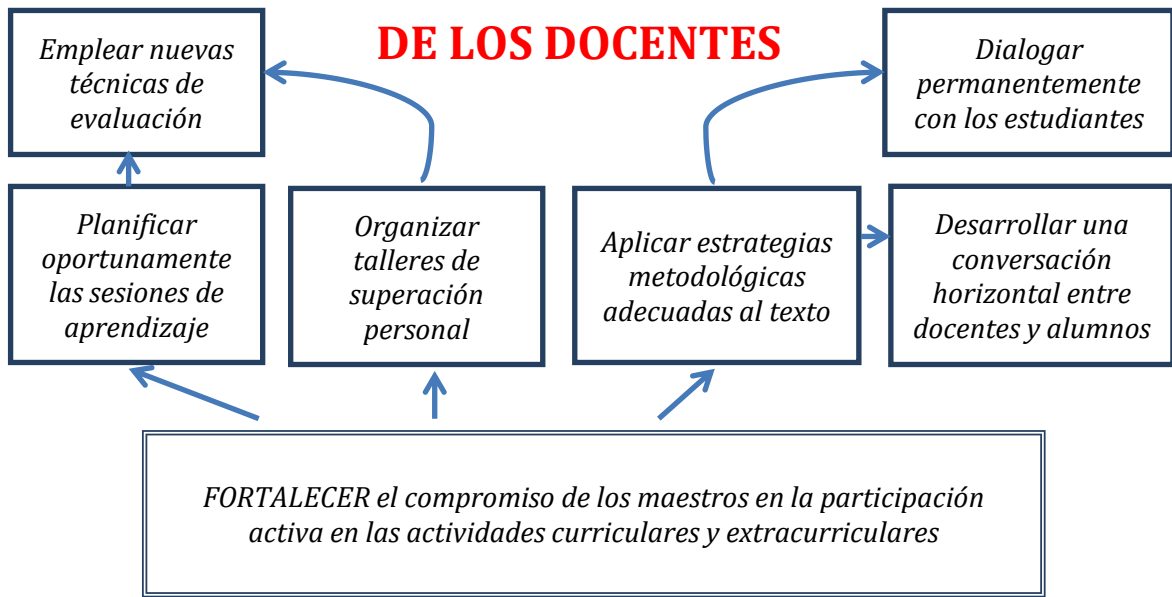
DE LOS DOCENTES

Emplear nuevas técnicas de evaluación

Dialogar permanentemente con los estudiantes

Planificar oportunamente las sesiones de aprendizaje

Organizar talleres de superación personal

Aplicar estrategias metodológicas adecuadas al texto

Desarrollar una conversación horizontal entre docentes y alumnos

FORTALECER el compromiso de los maestros en la participación activa en las actividades curriculares y extracurriculares